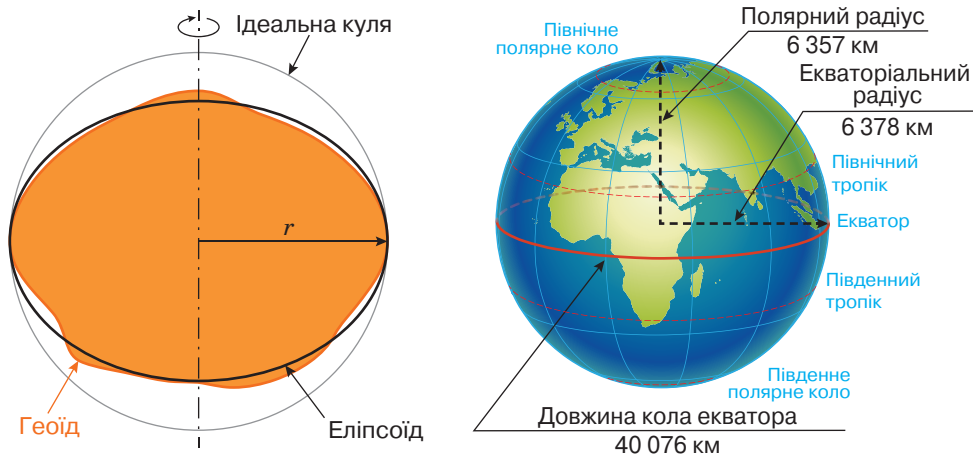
Ідеальна куля

$r$

Геоїд

Еліпсоїд

Північне полярне коло

Полярний радіус
6 357 км

Екваторіальний радіус
6 378 км

Північний тропік

Екватор

Південний тропік

Південне полярне коло

Довжина кола екватора
40 076 км